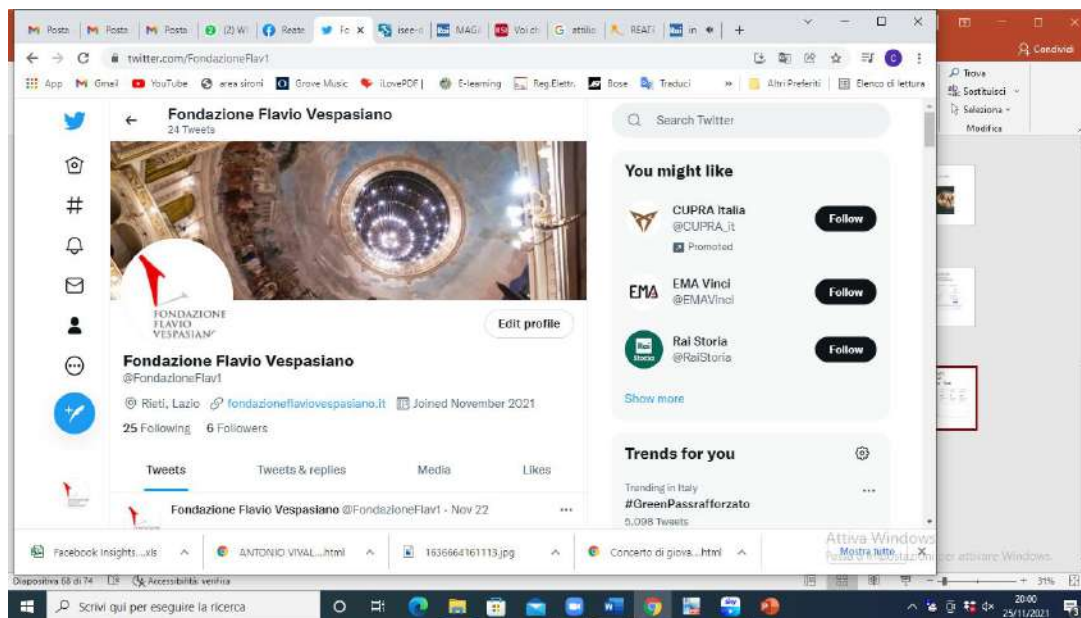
M Posta | M Posta | M Posta | (2) W | Reate | Fo × | isee-d | MAGI | Voi ch | G attilio | REATI | in | +

twitter.com/FondazioneFlav1

App  M Gmail  YouTube  area sironi  Grove Music  iLovePDF |  E-learning  Reg.Elettr.  Bose  Traduci  »  Altri Preferiti  Elenco di lettura

Condividi
Trova
Sostituisci
Seleziona
Modifica

Fondazione Flavio Vespasiano
24 Tweets

FONDAZIONE FLAVIO VESPASIANO

Edit profile

Fondazione Flavio Vespasiano
@FondazioneFlav1

Rieti, Lazio  fondazioneflaviovespasiano.it  Joined November 2021

25 Following  6 Followers

Tweets  Tweets & replies  Media  Likes

Fondazione Flavio Vespasiano @FondazioneFlav1 · Nov 22  ···

Search Twitter

You might like

CUPRA Italia
@CUPRA_it
Promoted
Follow

EMA Vinci
@EMAVinci
Follow

Rai Storia
@RaiStoria
Follow

Show more

Trends for you

Trending in Italy
#GreenPassrafforzato
5,098 Tweets

Facebook Insights...xls  ^  ANTONIO VIVAL....html  ^  1636664161113.jpg  ^  Concerto di giova....html  ^  Mostra tutto  ×

Attiva Windows
Passa a Impostazioni per attivare Windows.

Diapositiva 68 di 74  Accessibilità: verifica  31%

Scrivi qui per eseguire la ricerca

20:00
25/11/2021